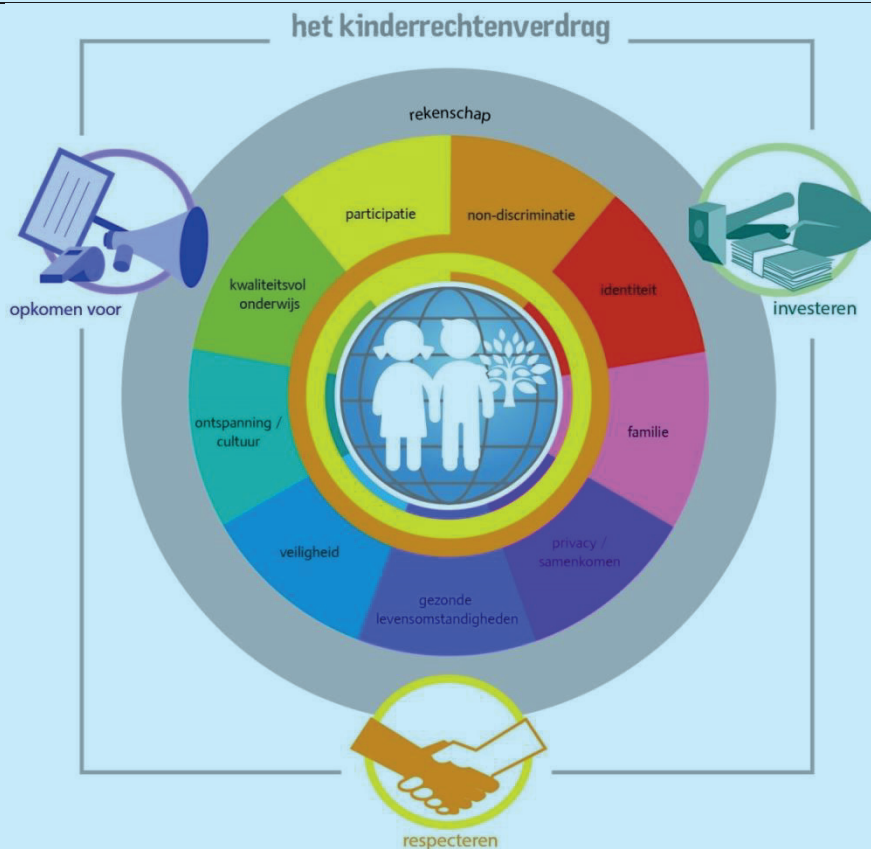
het kinderrechtenverdrag

rekenschap

participatie

non-discriminatie

identiteit

familie

privacy / samenkomen

gezonde levensomstandigheden

veiligheid

ontspanning / cultuur

kwaliteitsvol onderwijs

opkomen voor

investeren

respecteren